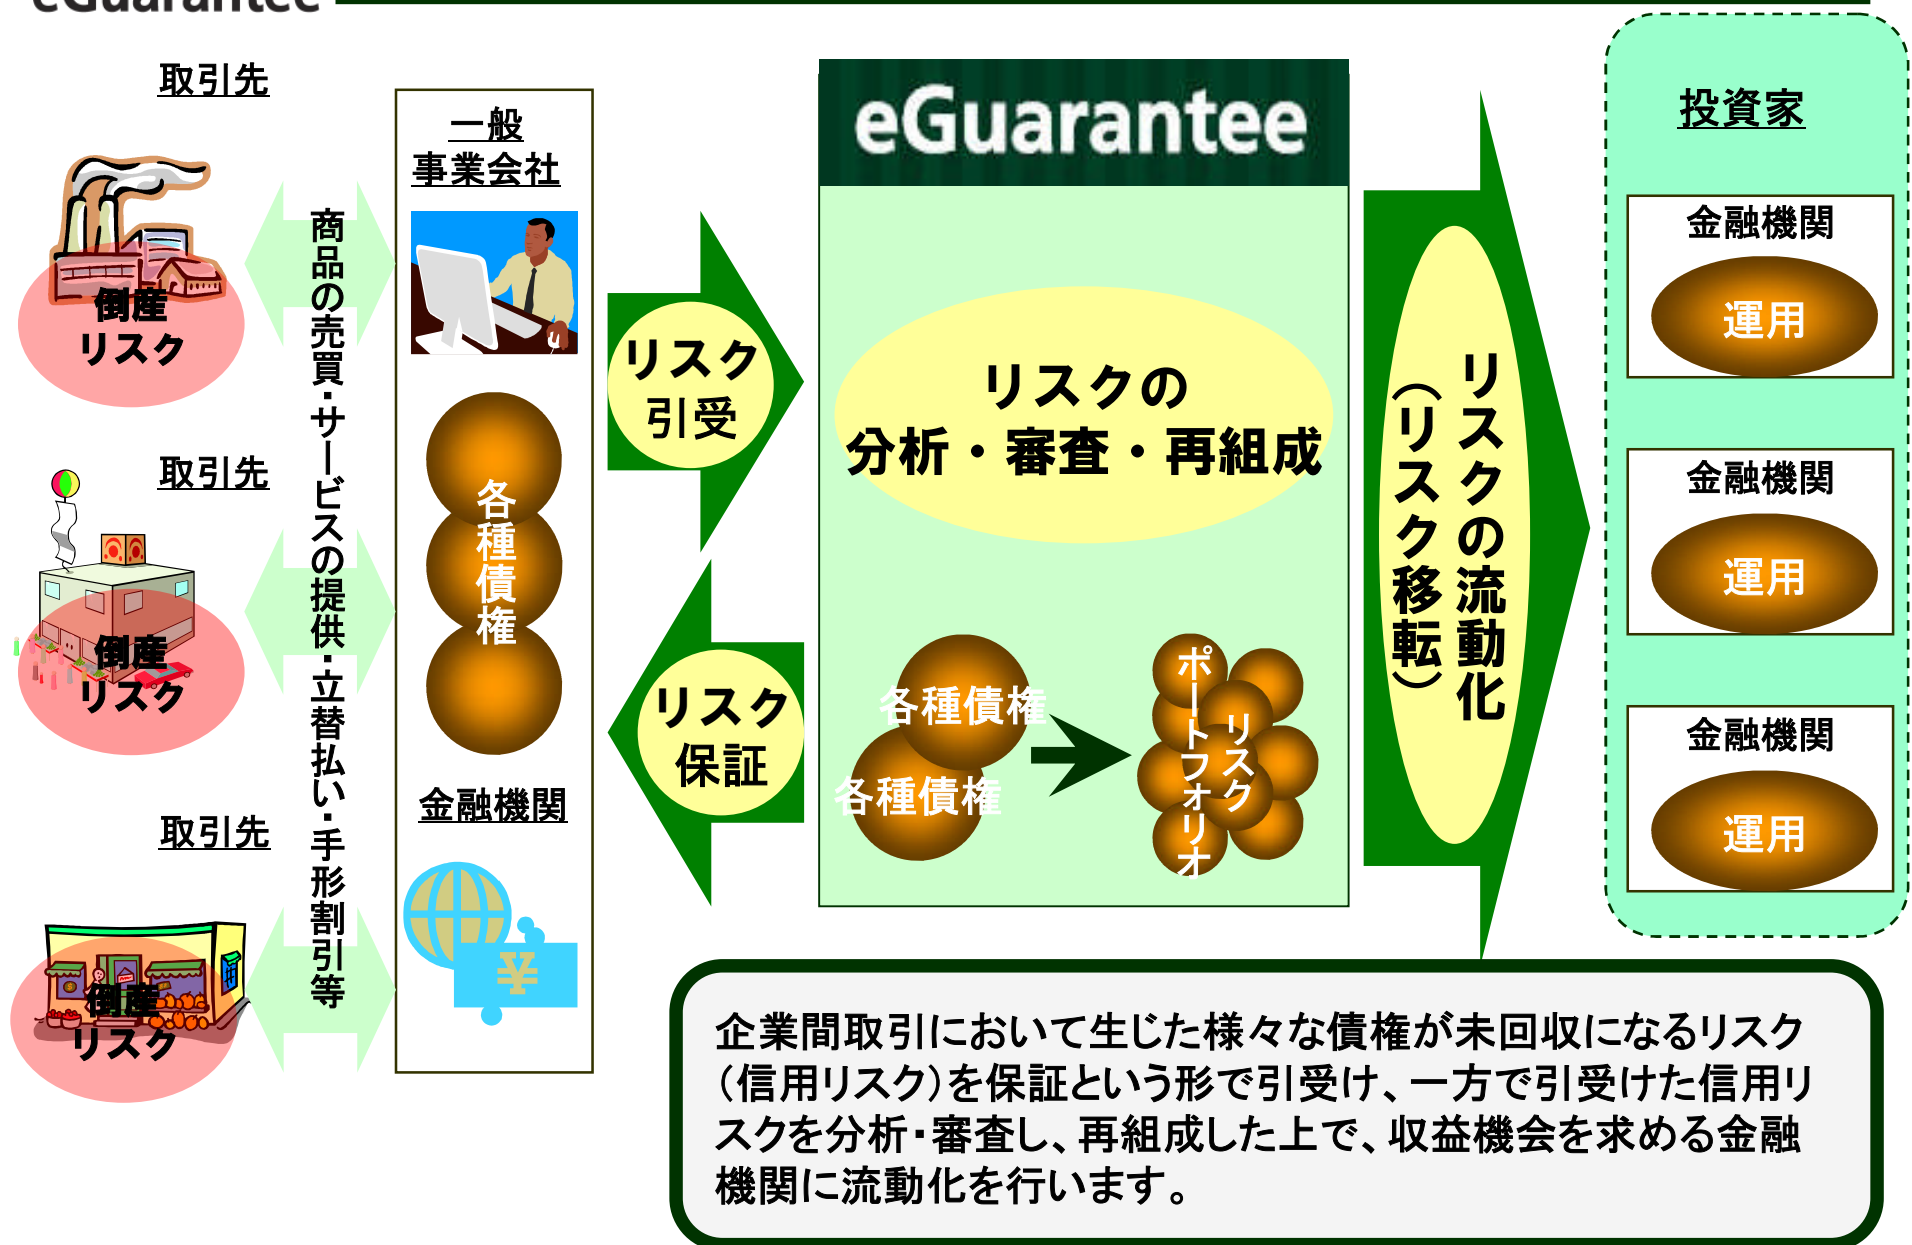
取引先

倒産
リスク

取引先

倒産
リスク

取引先

倒産
リスク

商品の売買・サービスの提供・立替払い・手形割引等

一般
事業会社

各種債権

金融機関

リスク
引受

リスク
保証

eGuarantee

リスクの
分析・審査・再組成

各種債権

各種債権

リスク
ポートフォリオ

リスクの流動化
(リスク移転)

投資家

金融機関
運用

金融機関
運用

金融機関
運用

企業間取引において生じた様々な債権が未回収になるリスク(信用リスク)を保証という形で引受け、一方で引受けた信用リスクを分析・審査し、再組成した上で、収益機会を求める金融機関に流動化を行います。